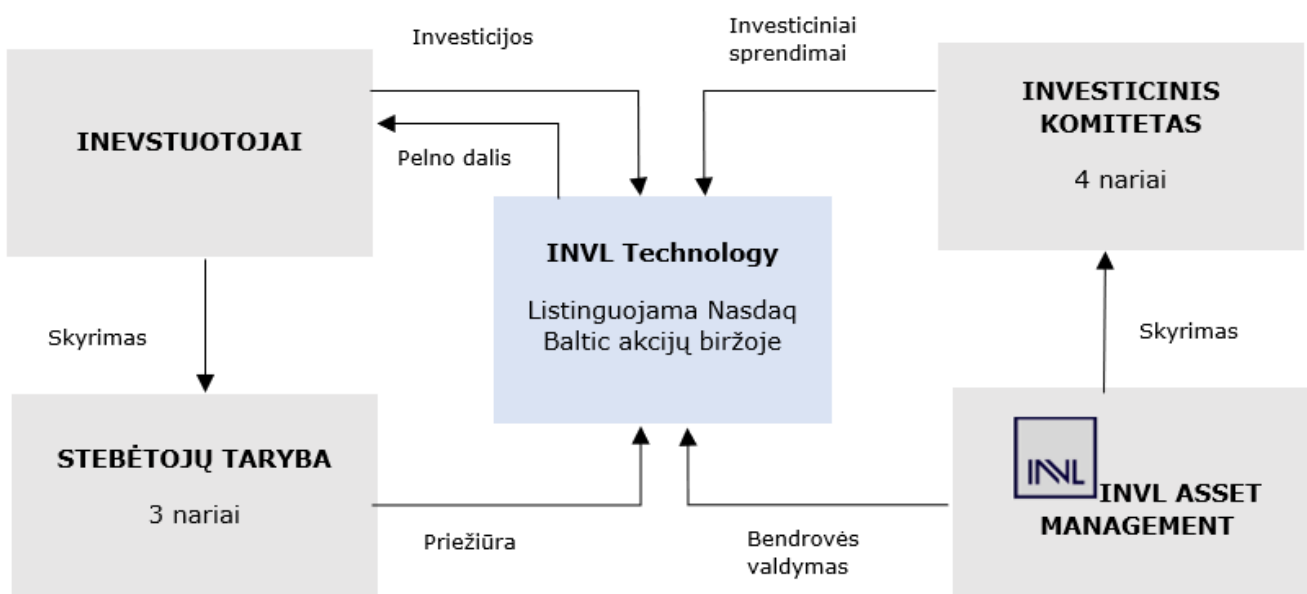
Investicijos

Investiciniai sprendimai

INEVSTUOTOJAI

Pelno dalis

INVESTICINIS KOMITETAS

4 nariai

INVL Technology

Listinguojama Nasdaq Baltic akcijų biržoje

Skyrimas

Skyrimas

STEBĖTOJŲ TARYBA

3 nariai

INVL

INVL ASSET MANAGEMENT

Priežiūra

Bendrovės valdymas